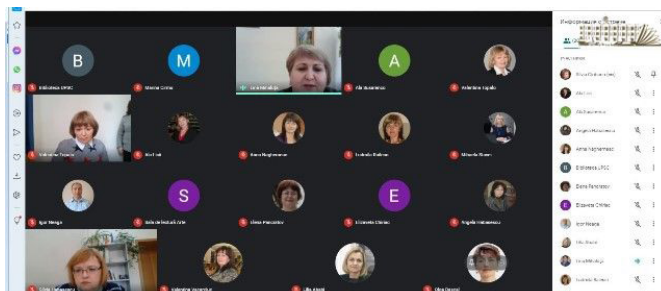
B
Biblioteca UPSC

M
Marina Cretu

Ana Mihailiuc

A
Ala Busuioc

Valentina Gogalo

Valentina Tugulea

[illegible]

Rena Naghermas

Svetlana Bodnar

Mihaela Stoean

Igor Mengu

S
Sala de lectură Arte

Elena Pascaru

E
Elizaveta Cibotaru

Angela Hodorovschi

Lilia Pavlenco

Valentina Vorontsova

Lilia Aleaba

Olga Bernat

Participanți

A
B
E
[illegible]